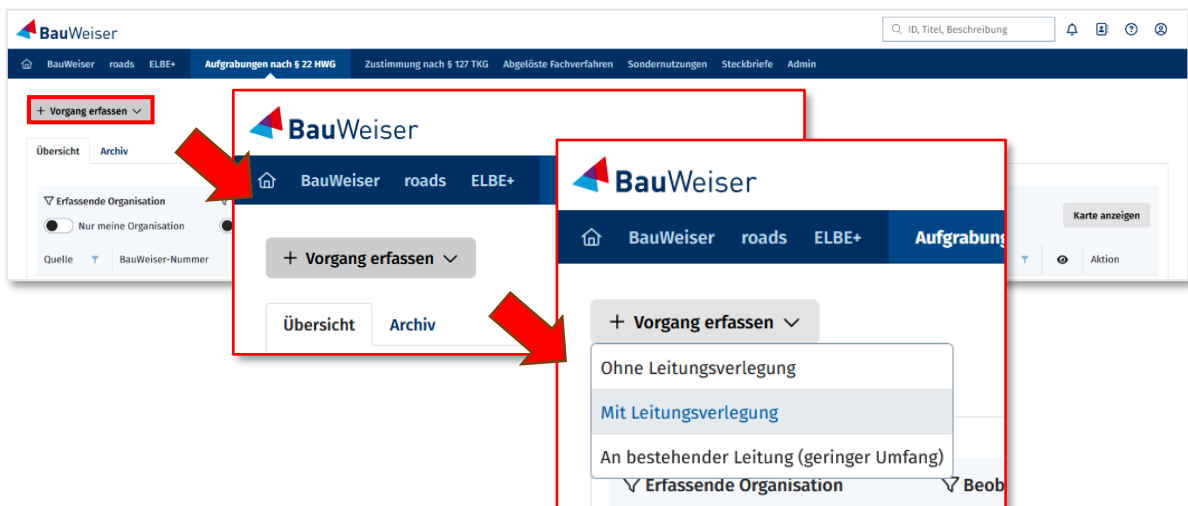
BauWeiser

ID, Titel, Beschreibung

BauWeiser roads ELBE+ Aufgrabungen nach § 22 HWG Zustimmung nach § 127 TKG Abgelöste Fachverfahren Sondernutzungen Steckbriefe Admin

+ Vorgang erfassen

Übersicht Archiv

Erfassende Organisation

Nur meine Organisation

Quelle BauWeiser-Nummer

Karte anzeigen

Aktion

BauWeiser

BauWeiser roads ELBE+

+ Vorgang erfassen

Übersicht Archiv

BauWeiser

BauWeiser roads ELBE+ Aufgrabung

+ Vorgang erfassen

Ohne Leitungsverlegung

Mit Leitungsverlegung

An bestehender Leitung (geringer Umfang)

Erfassende Organisation Beob